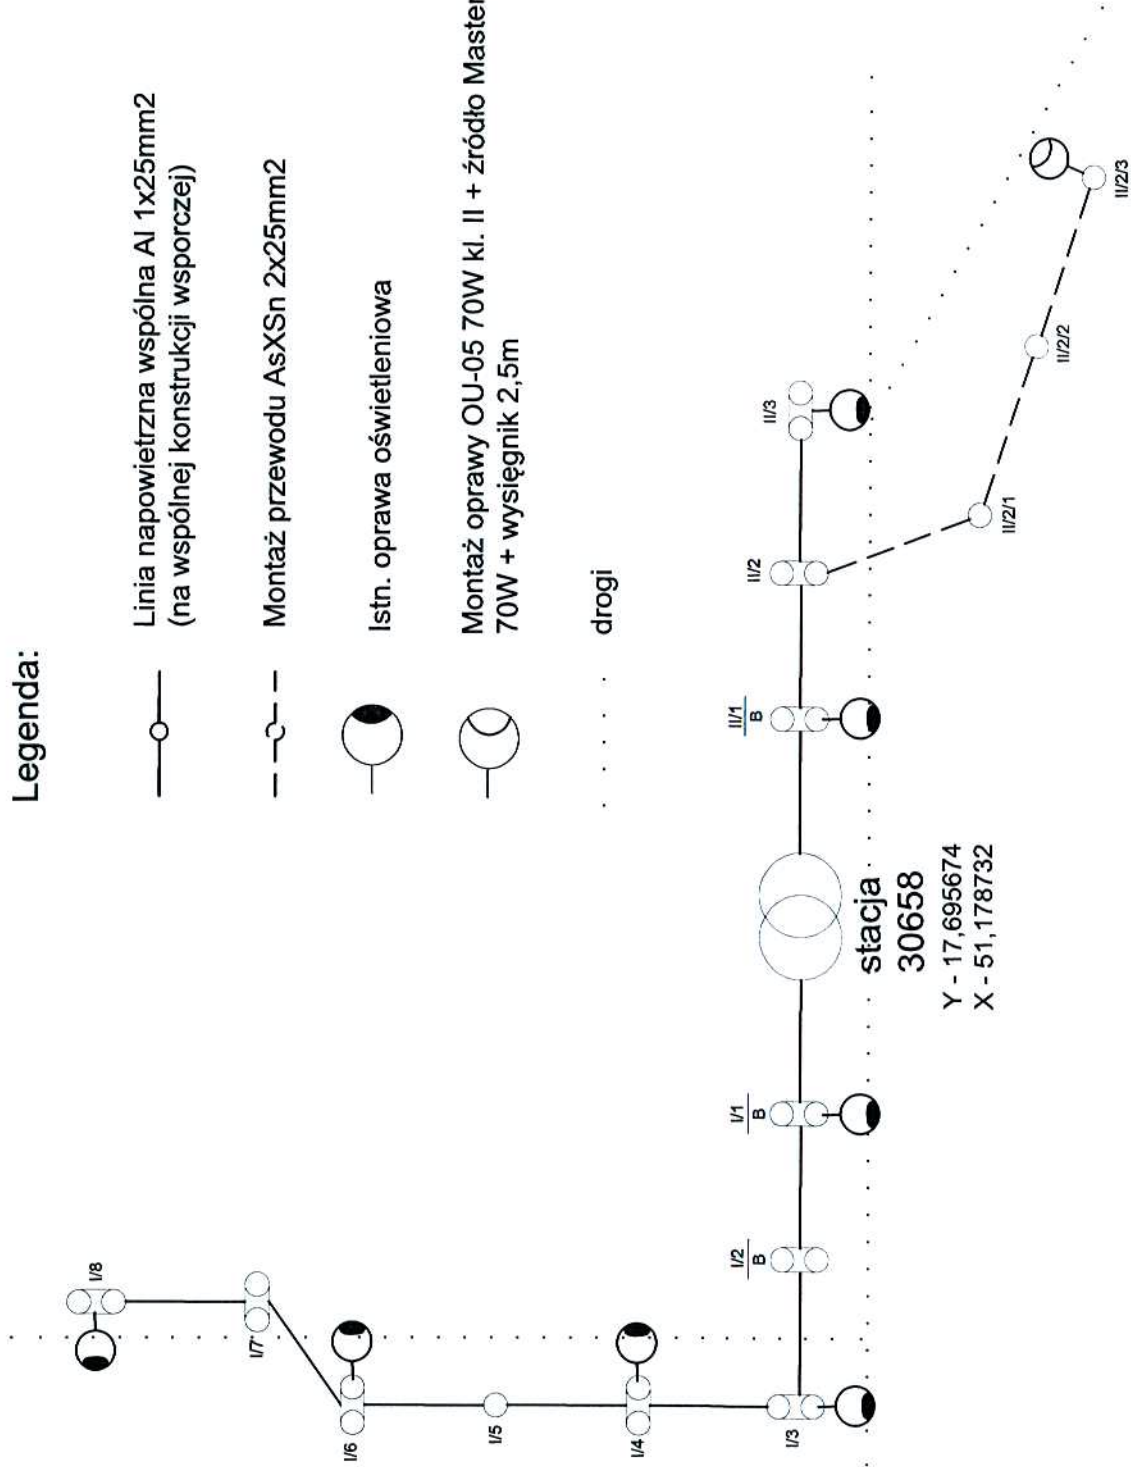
Legenda:

Linia napowietrzna wspólna Al 1x25mm2 (na wspólnej konstrukcji wsporczej)

Montaż przewodu AsXSn 2x25mm2

Istn. oprawa oświetleniowa

Montaż oprawy OU-05 70W kl. II + źródło Master 70W + wysięgnik 2,5m

drogi

I/8

I/7

I/6

I/5

I/4

I/3

$\frac{I/2}{B}$

$\frac{I/1}{B}$

stacja
30658
Y - 17,695674
X - 51,178732

$\frac{II/1}{B}$

II/2

II/3

II/2/1

II/2/2

II/2/3